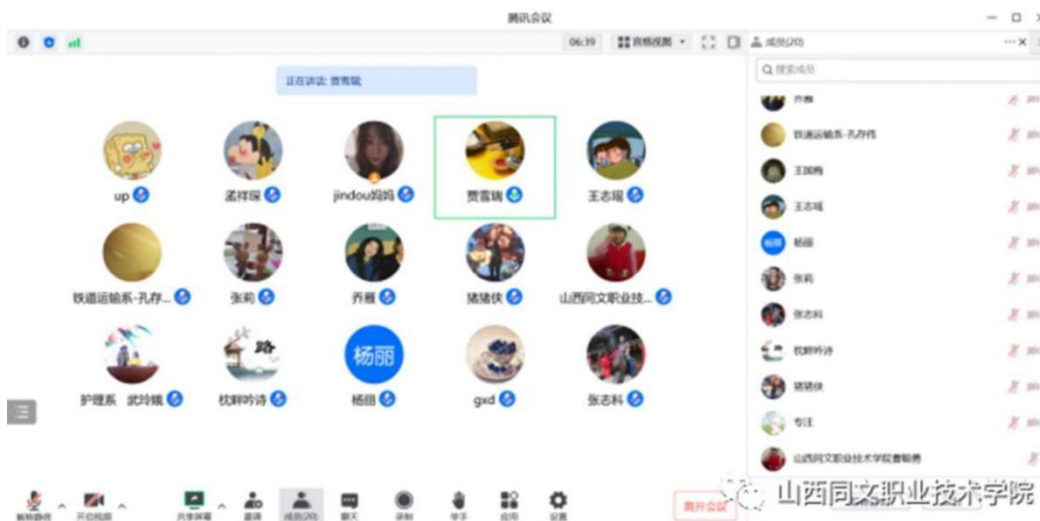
腾讯会议

06:39 宫格视图 成员(20)

正在讲话: 贾雪娥

up 孟祥琛 jindou妈妈 贾雪娥 王志瑶

铁道运输系-孔存... 张莉 乔雁 猪猪侠 山西同文职业技...

护理系 武玲娥 枕畔吟诗 杨丽 gxd 张志科

杨丽

Q 搜索成员

乔雁

铁道运输系-孔存伟

王国梅

王志瑶

杨丽

张莉

张志科

枕畔吟诗

猪猪侠

专注

山西同文职业技术学院曹敏勇

解除静音 开启视频 共享屏幕 邀请 成员(20) 聊天 录制 举手 应用 设置

离开会议

山西同文职业技术学院